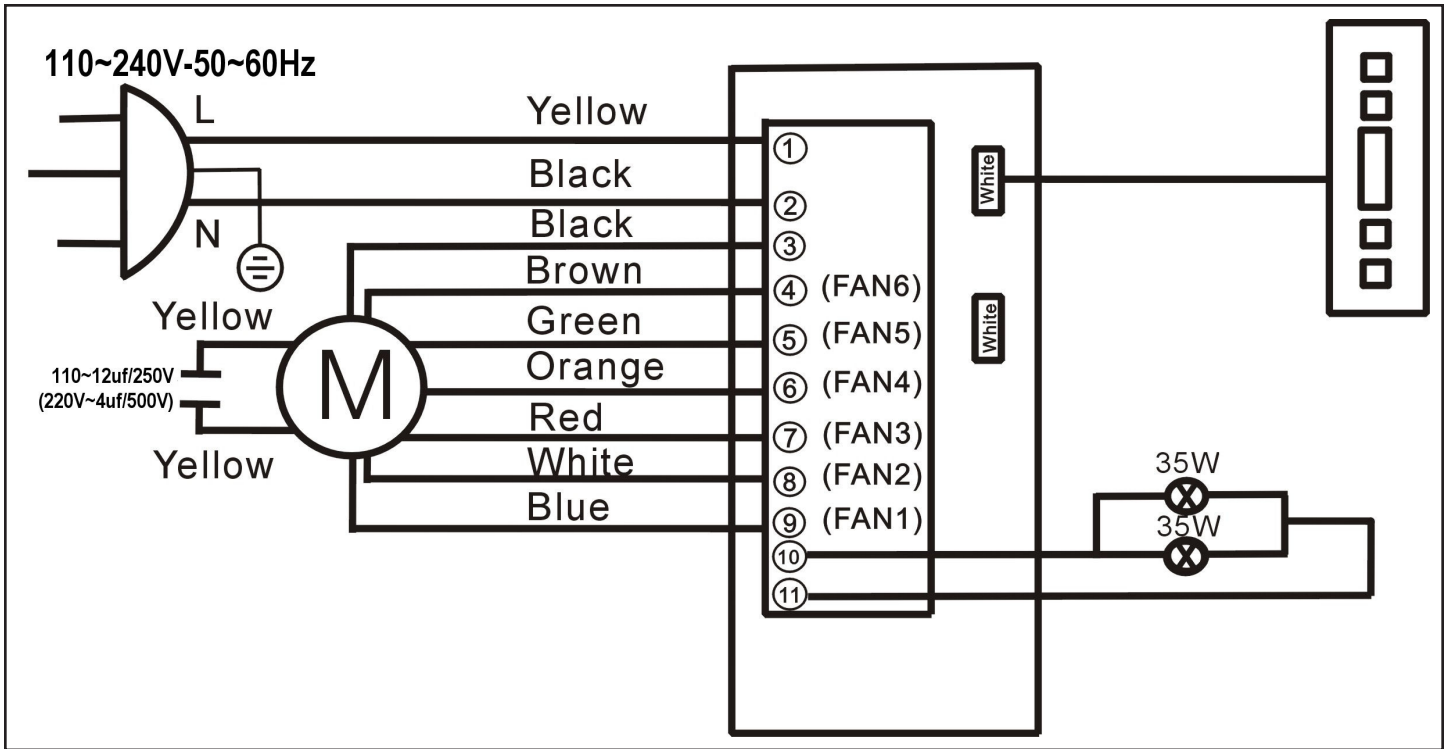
110~240V-50~60Hz

L

N

Yellow

Black

Black

Brown

Green

Orange

Red

White

Blue

Yellow

110~12uf/250V
(220V~4uf/500V)

Yellow

M

①
②
③
④ (FAN6)
⑤ (FAN5)
⑥ (FAN4)
⑦ (FAN3)
⑧ (FAN2)
⑨ (FAN1)
⑩
⑪

White

White

35W

35W